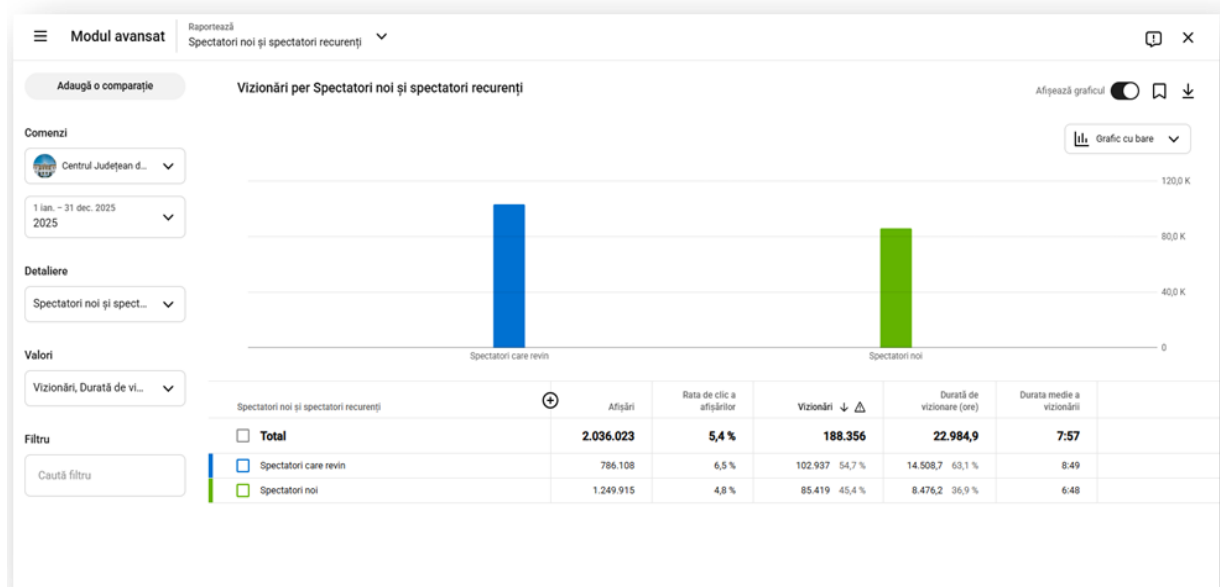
Modul avansat

Raportează
Spectatori noi și spectatori recurenți

Adaugă o comparație

Comenzi

Centrul Județean d...

1 ian. – 31 dec. 2025
2025

Detaliere

Spectatori noi și spect...

Valori

Vizionări, Durată de vi...

Filtru

Caută filtru

Vizionări per Spectatori noi și spectatori recurenți

Afișează graficul

Grafic cu bare

120,0 K
80,0 K
40,0 K
0

Spectatori care revin
Spectatori noi

| Spectatori noi și spectatori recurenți | Afișări | Rata de clic a afișărilor | Vizionări | Durată de vizionare (ore) | Durata medie a vizionării |
|---|---|---|---|---|---|
| Total | 2.036.023 | 5,4 % | 188.356 | 22.984,9 | 7:57 |
| Spectatori care revin | 786.108 | 6,5 % | 102.937 54,7 % | 14.508,7 63,1 % | 8:49 |
| Spectatori noi | 1.249.915 | 4,8 % | 85.419 45,4 % | 8.476,2 36,9 % | 6:48 |